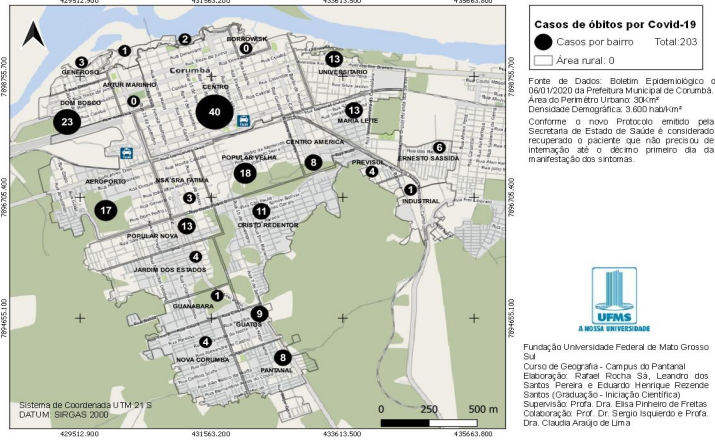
429512.900
431563.200
433613.500
435663.800

7896755.700
7896705.400
7896655.100

N

Casos de óbitos por Covid-19
Casos por bairro Total:203
Área rural: 0

Fonte de Dados: Boletim Epidemiológico de 06/01/2020 da Prefeitura Municipal de Corumbá.
Área do Perímetro Urbano: 30Km²
Densidade Demográfica: 3.600 hab/Km²
Conforme o novo Protocolo emitido pela Secretaria de Estado de Saúde é considerado recuperado o paciente que não precisou de internação até o décimo primeiro dia da manifestação dos sintomas.

GENEROSO 3
1
2
BORROWSKI 0
UNIVERSITÁRIO 13
ARTUR MARINHO 0
Corumbá
CENTRO
DOM BOSCO
23
40
MARIA LEITE 13
CENTRO AMÉRICA 8
POPULAR VELHA 18
PREVISUL 4
ERNESTO SASSIDA 6
INDUSTRIAL 1
NSA SRA FÁTIMA 3
AEROPORTO 17
13
POPULAR NOVA
11
CRISTO REDENTOR
JARDIM DOS ESTADOS 4
GUANABARA 1
9
GUATÓS
4
NOVA CORUMBÁ
PANTANAL 8

UFMS
A NOSSA UNIVERSIDADE

Fundação Universidade Federal de Mato Grosso Sul
Curso de Geografia - Campus do Pantanal
Elaboração: Rafael Rocha Sá, Leandro dos Santos Pereira e Eduardo Henrique Rezende Santos (Graduação - Iniciação Científica)
Supervisão: Profa. Dra. Elisa Pinheiro de Freitas
Colaboração: Prof. Dr. Sergio Isquierdo e Profa. Dra. Claudia Araújo de Lima

Sistema de Coordenada UTM 21 S
DATUM: SIRGAS 2000

0 250 500 m